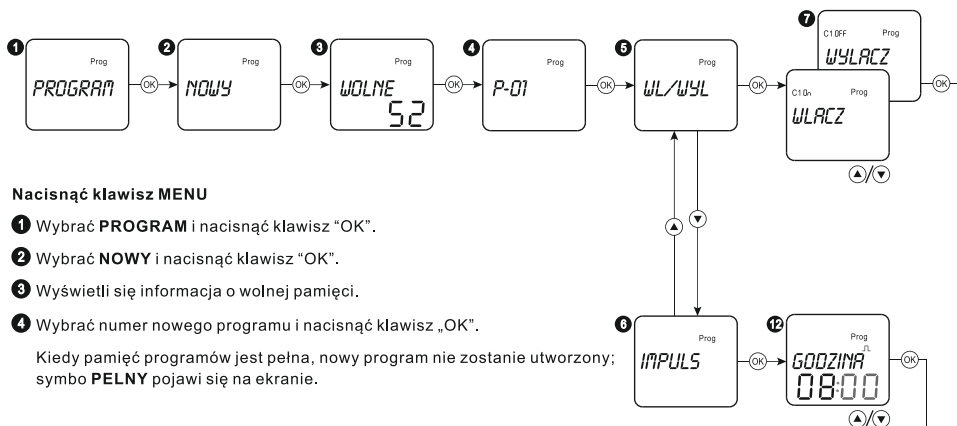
1 Prog PROGRAM OK 2 Prog NOWY OK 3 Prog WOLNE 52 OK 4 Prog P-01 OK 5 Prog WL/WYL OK 7 C1OFF Prog WYLACZ OK C1On Prog WLACZ

▲/▼

Nacisnąć klawisz MENU

1 Wybrać **PROGRAM** i nacisnąć klawisz "OK".

2 Wybrać **NOWY** i nacisnąć klawisz "OK".

3 Wyświetli się informacja o wolnej pamięci.

4 Wybrać numer nowego programu i nacisnąć klawisz „OK".

Kiedy pamięć programów jest pełna, nowy program nie zostanie utworzony; symbo **PELNY** pojawi się na ekranie.

▲ ▼

6 Prog IMPULS OK 12 Prog GODZINA 08:00 OK

▲/▼